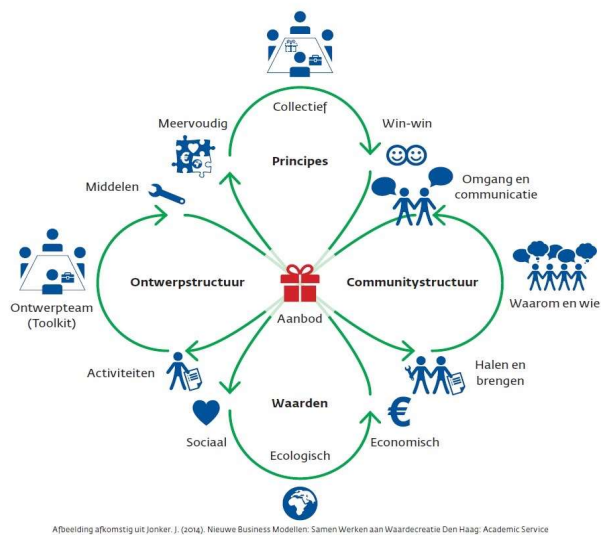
Collectief

Meervoudig

Win-win

Principes

Middelen

Omgang en communicatie

Ontwerpteam (Toolkit)

Ontwerpstructuur

Communitystructuur

Waarom en wie

Aanbod

Activiteiten

Halen en brengen

Waarden

Sociaal

Economisch

Ecologisch

Afbeelding afkomstig uit Jonker, J. (2014). Nieuwe Business Modellen: Samen Werken aan Waardecreatie Den Haag: Academic Service